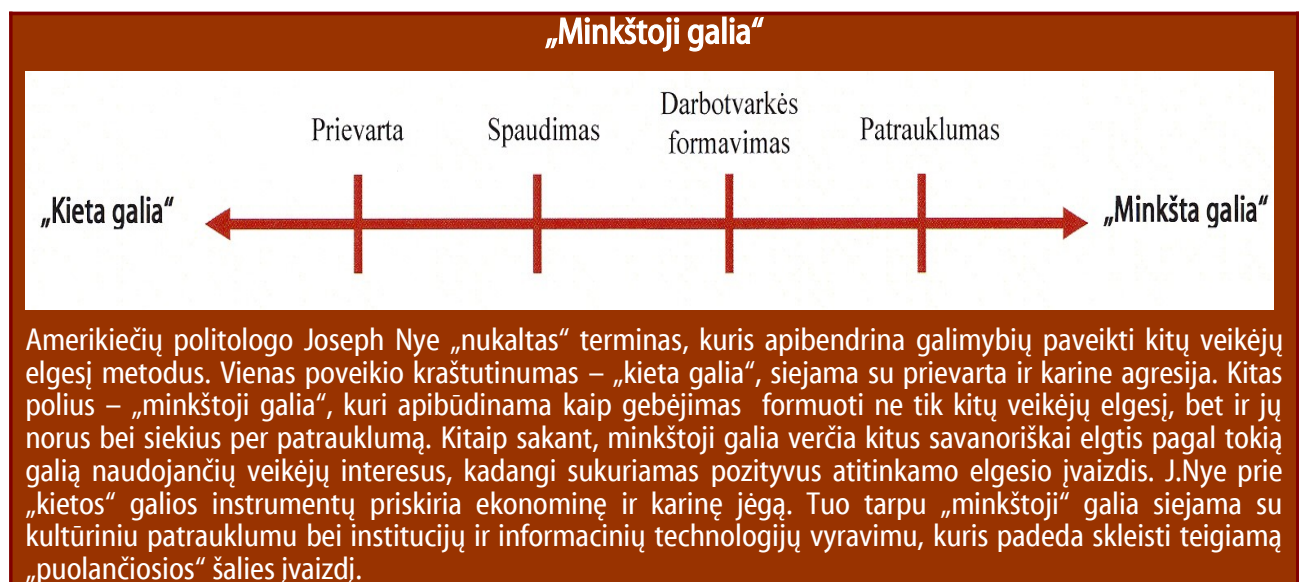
„Minkštoji galia“

Prievarta

Spaudimas

Darbotvarkės formavimas

Patrauklumas

„Kieta galia“

„Minkšta galia“

Amerikiečių politologo Joseph Nye „nukaltas“ terminas, kuris apibendrina galimybių paveikti kitų veikėjų elgesį metodus. Vienas poveikio kraštutinumas – „kieta galia“, siejama su prievarta ir karine agresija. Kitas polius – „minkštoji galia“, kuri apibūdinama kaip gebėjimas formuoti ne tik kitų veikėjų elgesį, bet ir jų norus bei siekius per patrauklumą. Kitaip sakant, minkštoji galia verčia kitus savanoriškai elgtis pagal tokią galią naudojančių veikėjų interesus, kadangi sukuriamas pozityvus atitinkamo elgesio įvaizdis. J.Nye prie „kietos“ galios instrumentų priskiria ekonominę ir karinę jėgą. Tuo tarpu „minkštoji“ galia siejama su kultūriniu patrauklumu bei institucijų ir informacinių technologijų vyravimu, kuris padeda skleisti teigiamą „puolančiosios“ šalies įvaizdį.